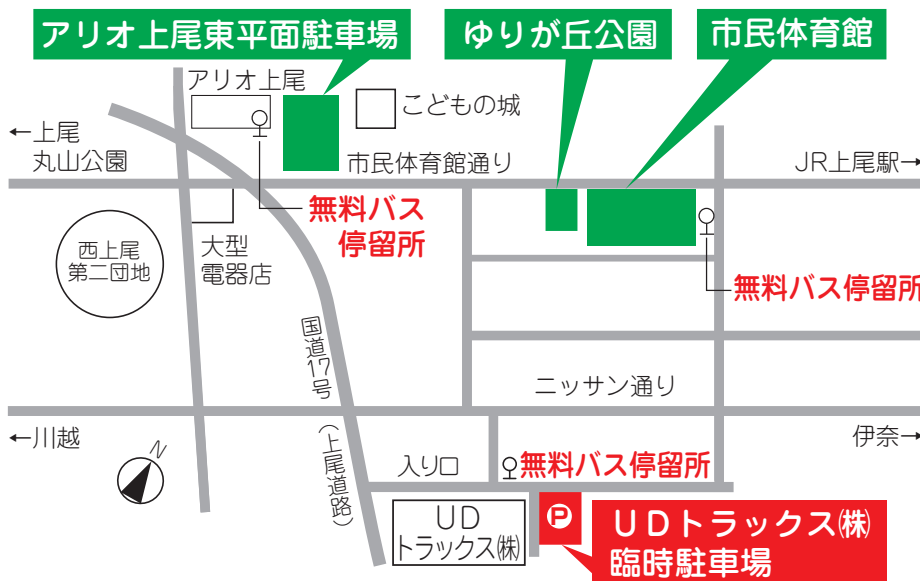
アリオ上尾東平面駐車場

ゆりが丘公園

市民体育館

アリオ上尾

こどもの城

←上尾
丸山公園

市民体育館通り

JR上尾駅→

無料バス
停留所

西上尾
第二団地

大型
電器店

無料バス停留所

国道17号

ニッサン通り

←川越

伊奈→

N

(上尾道路)

入り口

無料バス停留所

UD
トラックス㈱

P

UDトラックス㈱
臨時駐車場